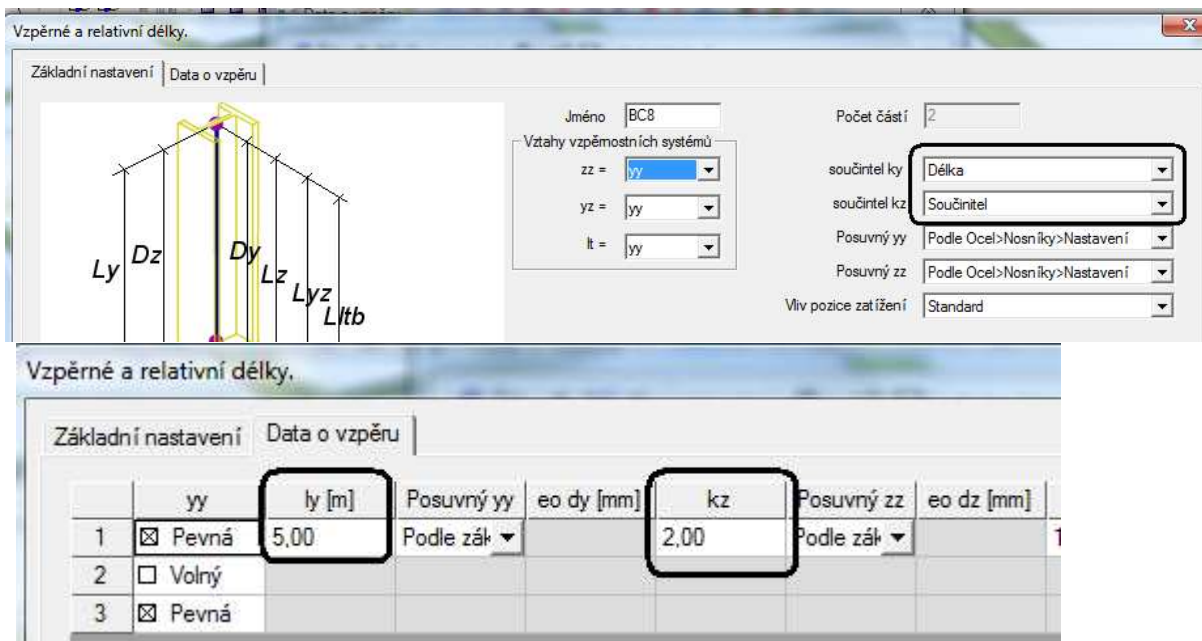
Vzpěrné a relativní délky.

Základní nastavení | Data o vzpěru

Ly Dz Dy Lz Lyz Lltb

Jméno BC8

Vztahy vzpěrnostních systémů

zz = yy

yz = yy

lt = yy

Počet částí 2

součintel ky Délka

součintel kz Součinitel

Posuvný yy Podle Ocel>Nosníky>Nastavení

Posuvný zz Podle Ocel>Nosníky>Nastavení

Vliv pozice zatížení Standard

Vzpěrné a relativní délky.

Základní nastavení | Data o vzpěru

| | yy | ly [m] | Posuvný yy | eo dy [mm] | kz | Posuvný zz | eo dz [mm] |
|---|---|---|---|---|---|---|---|
| 1 | ☒ Pevná | 5,00 | Podle zák | | 2,00 | Podle zák | |
| 2 | ☐ Volný | | | | | | |
| 3 | ☒ Pevná | | | | | | |